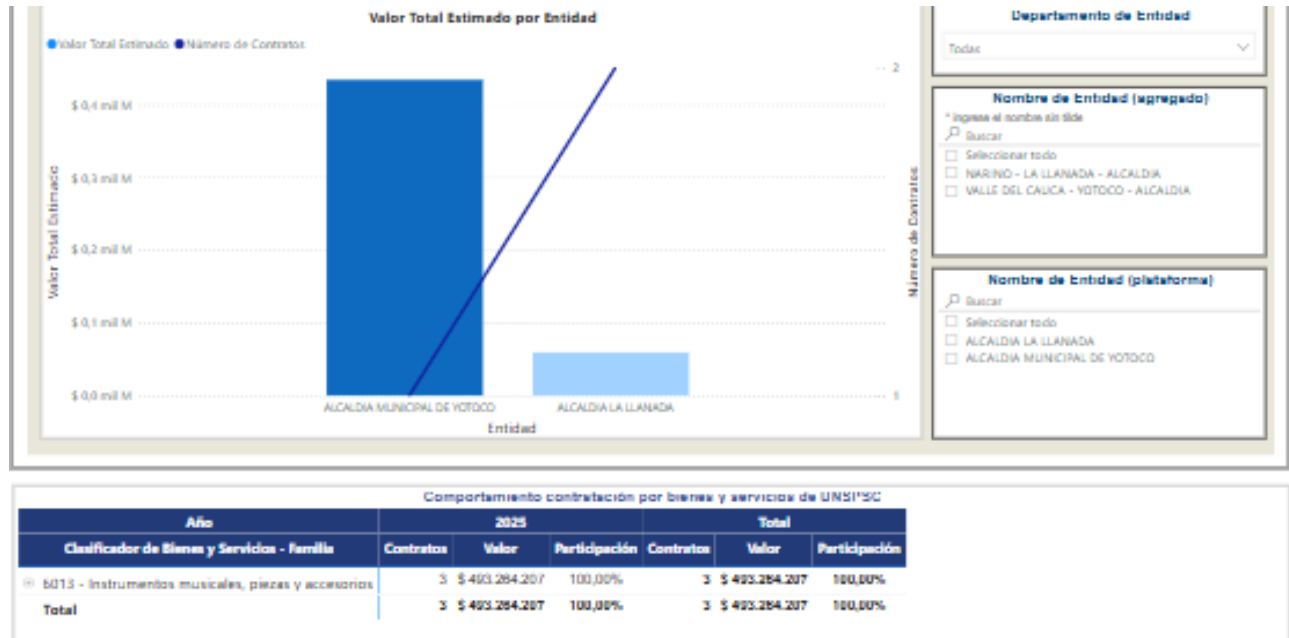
Valor Total Estimado por Entidad

Valor Total Estimado Número de Contratos

$ 0,4 mil M
$ 0,3 mil M
$ 0,2 mil M
$ 0,1 mil M
$ 0,0 mil M

Valor Total Estimado

2
1

Número de Contratos

ALCALDIA MUNICIPAL DE YOTOCO
ALCALDIA LA LLANADA

Entidad

Departamento de Entidad

Todas

Nombre de Entidad (agregado)

* ingrese el nombre sin tilde

Buscar

Seleccionar todo
NARINO - LA LLANADA - ALCALDIA
VALLE DEL CAUCA - YOTOCO - ALCALDIA

Nombre de Entidad (plataforma)

Buscar

Seleccionar todo
ALCALDIA LA LLANADA
ALCALDIA MUNICIPAL DE YOTOCO

Comportamiento contratación por bienes y servicios de UNSPSC

| Año | 2025 | | | Total | | |
|---|---|---|---|---|---|---|
| Clasificador de Bienes y Servicios - Familia | Contratos | Valor | Participación | Contratos | Valor | Participación |
| 6013 - Instrumentos musicales, piezas y accesorios | 3 | $ 493.284.207 | 100,00% | 3 | $ 493.284.207 | 100,00% |
| Total | 3 | $ 493.284.207 | 100,00% | 3 | $ 493.284.207 | 100,00% |